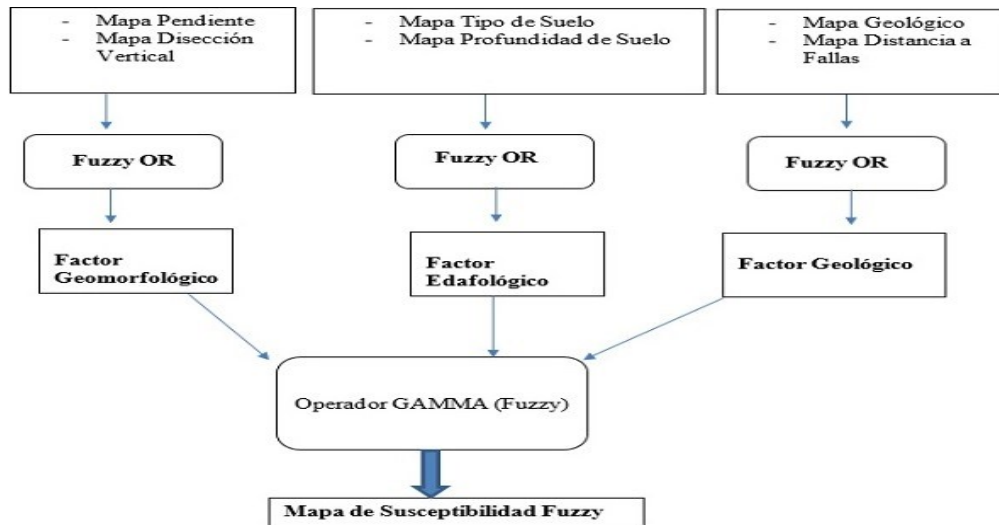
- Mapa Pendiente
- Mapa Disección Vertical

- Mapa Tipo de Suelo
- Mapa Profundidad de Suelo

- Mapa Geológico
- Mapa Distancia a Fallas

Fuzzy OR

Fuzzy OR

Fuzzy OR

Factor Geomorfológico

Factor Edafológico

Factor Geológico

Operador GAMMA (Fuzzy)

Mapa de Susceptibilidad Fuzzy